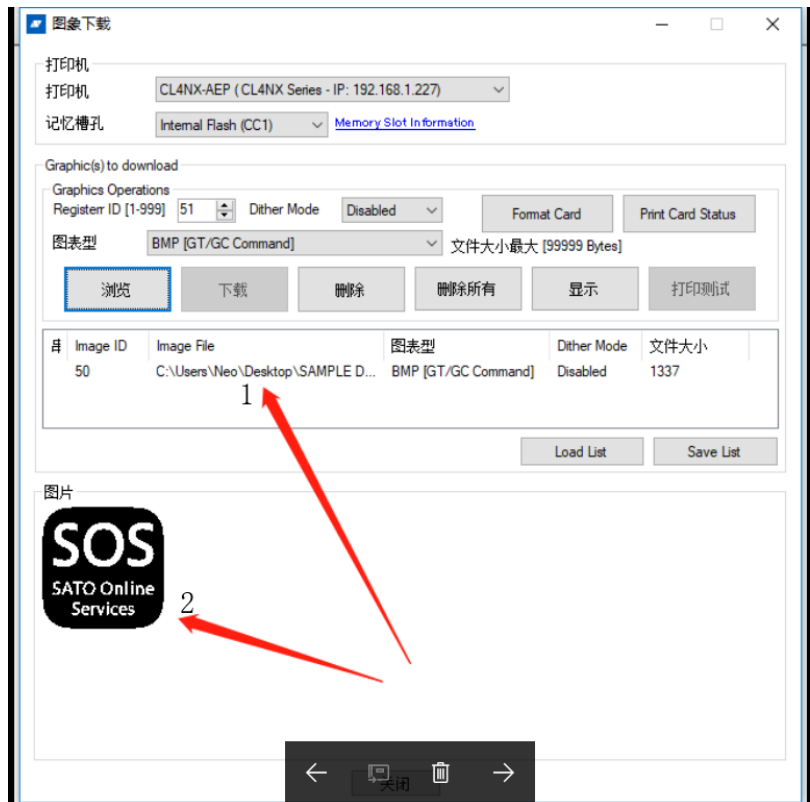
图象下载

打印机
打印机 CL4NX-AEP ( CL4NX Series - IP: 192.168.1.227)
记忆槽孔 Internal Flash (CC1) Memory Slot Information

Graphic(s) to download
Graphics Operations
Registerr ID [1-999] 51 Dither Mode Disabled Format Card Print Card Status
图表型 BMP [GT/GC Command] 文件大小最大 [99999 Bytes]

浏览 下载 删除 删除所有 显示 打印测试

| # | Image ID | Image File | 图表型 | Dither Mode | 文件大小 |
|---|---|---|---|---|---|
| | 50 | C:\Users\Neo\Desktop\SAMPLE D... | BMP [GT/GC Command] | Disabled | 1337 |

1

Load List Save List

图片

SOS
SATO Online Services

2

关闭